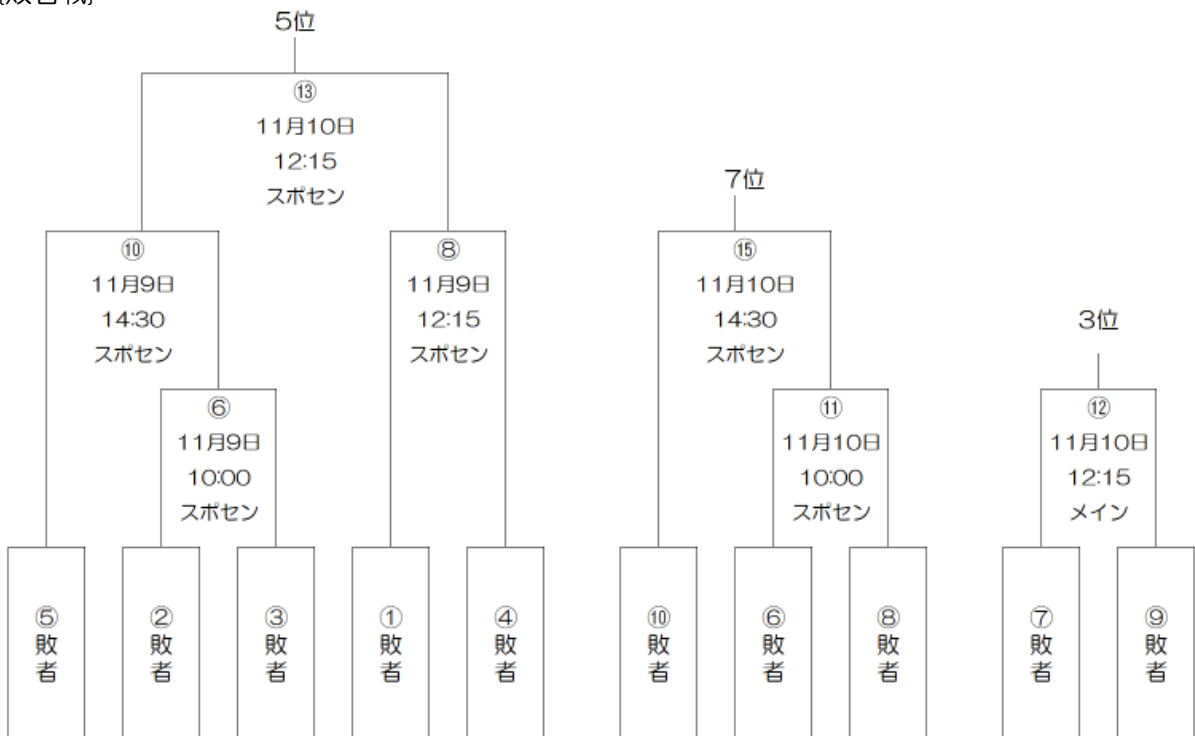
(敗者戦)

5位

⑬
11月10日
12:15
スポセン

⑩
11月9日
14:30
スポセン

⑧
11月9日
12:15
スポセン

⑥
11月9日
10:00
スポセン

7位

⑮
11月10日
14:30
スポセン

⑪
11月10日
10:00
スポセン

3位

⑫
11月10日
12:15
メイン

⑤敗者

②敗者

③敗者

①敗者

④敗者

⑩敗者

⑥敗者

⑧敗者

⑦敗者

⑨敗者